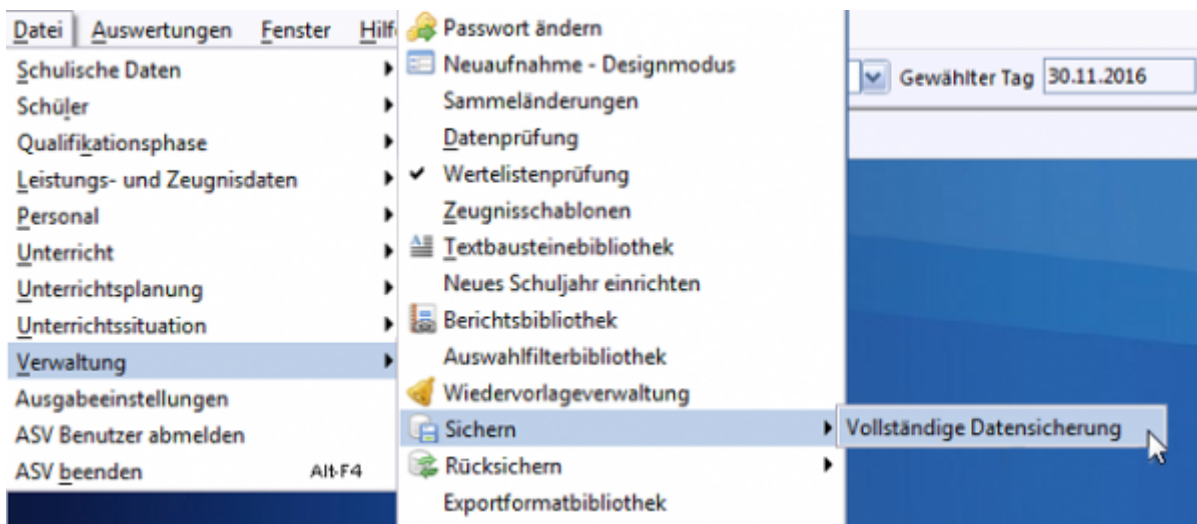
Datei Auswertungen Fenster Hilf

Schulische Daten
Schüler
Qualifikationsphase
Leistungs- und Zeugnisdaten
Personal
Unterricht
Unterrichtsplanung
Unterrichtssituation
Verwaltung
Ausgabeeinstellungen
ASV Benutzer abmelden
ASV beenden Alt-F4

Passwort ändern
Neuaufnahme - Designmodus
Sammeländerungen
Datenprüfung
Wertelistenprüfung
Zeugnisschablonen
Textbausteinebibliothek
Neues Schuljahr einrichten
Berichtsbibliothek
Auswahlfilterbibliothek
Wiedervorlageverwaltung
Sichern
Rücksichern
Exportformatbibliothek

Vollständige Datensicherung

Gewählter Tag 30.11.2016